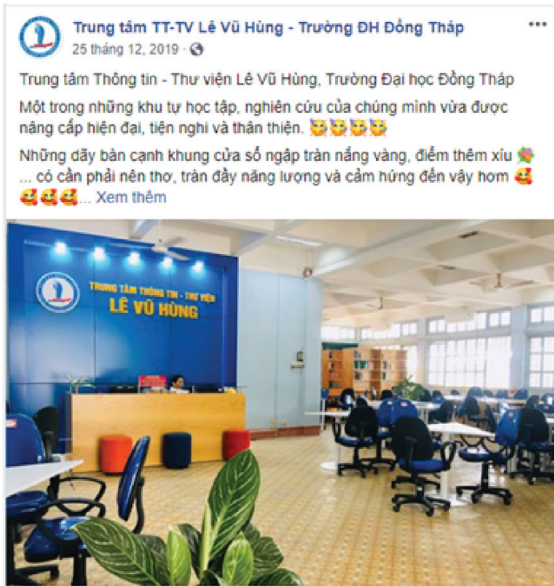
Trung tâm TT-TV Lê Vũ Hùng - Trường ĐH Đồng Tháp
25 tháng 12, 2019 ·

Trung tâm Thông tin - Thư viện Lê Vũ Hùng, Trường Đại học Đồng Tháp

Một trong những khu tự học tập, nghiên cứu của chúng mình vừa được nâng cấp hiện đại, tiện nghi và thân thiện.

Những dãy bàn cạnh khung cửa sổ ngập tràn nắng vàng, điểm thêm xíu ... có cần phải nên thơ, tràn đầy năng lượng và cảm hứng đến vậy hơm ... Xem thêm

TRUNG TÂM THÔNG TIN - THƯ VIỆN
LÊ VŨ HÙNG